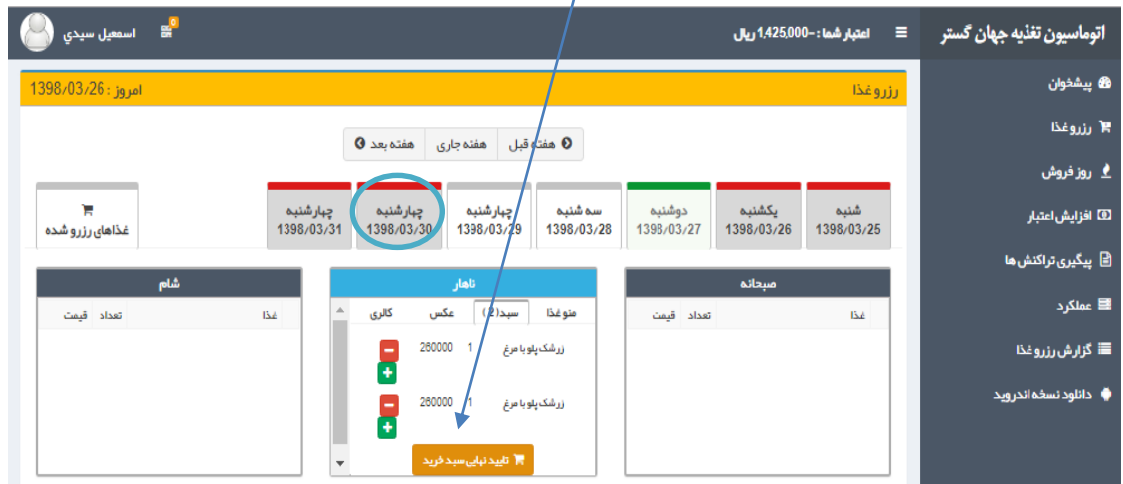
اتوماسیون تغذیه جهان گستر

اعتبار شما : -1,425,000 ریال

اسمعیل سیدی

0

پیشخوان
رزرو غذا
روز فروش
افزایش اعتبار
پیگیری تراکنش ها
عملکرد
گزارش رزرو غذا
دانلود نسخه اندروید

رزرو غذا

امروز : 1398/03/26

هفته قبل | هفته جاری | هفته بعد

شنبه 1398/03/25

یکشنبه 1398/03/26

دوشنبه 1398/03/27

سه شنبه 1398/03/28

چهارشنبه 1398/03/29

چهارشنبه 1398/03/30

چهارشنبه 1398/03/31

غذاهای رزرو شده

صبحانه

| غذا | تعداد | قیمت |
|---|---|---|

ناهار

منو غذا | سبد(2) | عکس | کالری

| | | |
|---|---|---|
| زرشک پلو با مرغ | 1 | 260000 |
| زرشک پلو با مرغ | 1 | 260000 |

تایید نهایی سبد خرید

شام

| غذا | تعداد | قیمت |
|---|---|---|